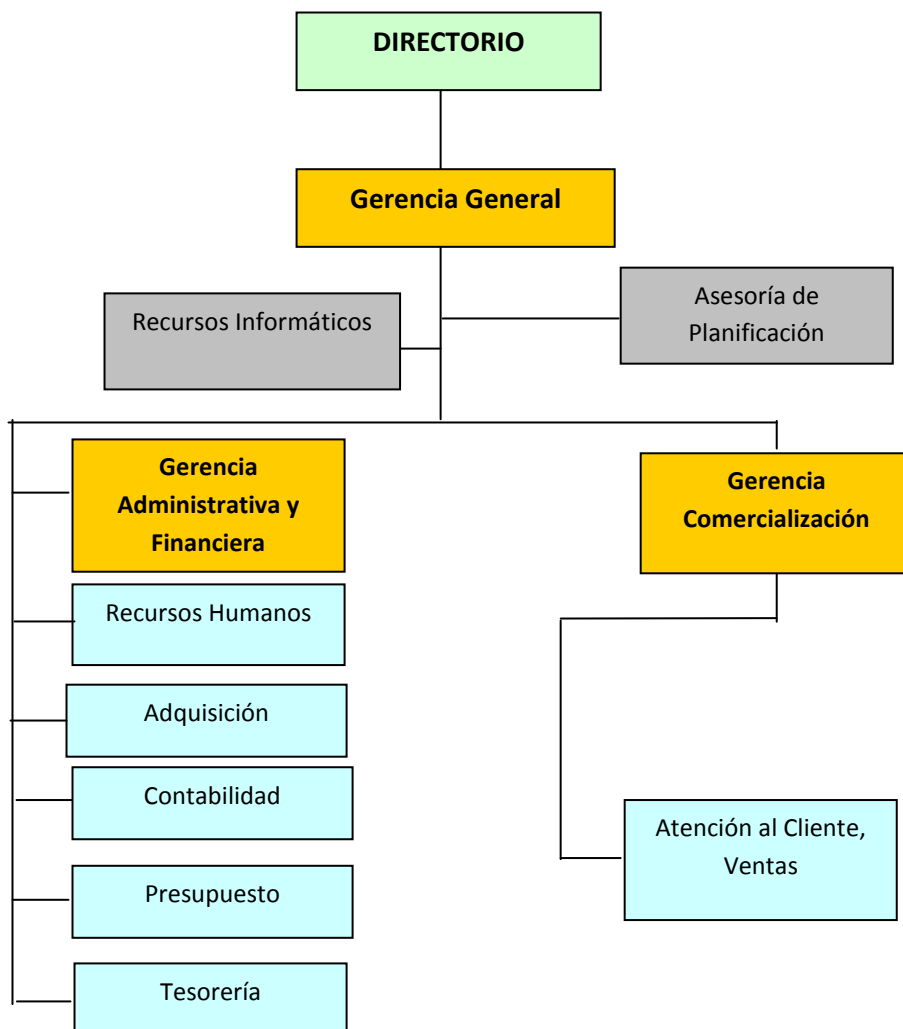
DIRECTORIO

Gerencia General

Recursos Informáticos

Asesoría de Planificación

Gerencia Administrativa y Financiera

Gerencia Comercialización

Recursos Humanos

Adquisición

Contabilidad

Presupuesto

Tesorería

Atención al Cliente, Ventas